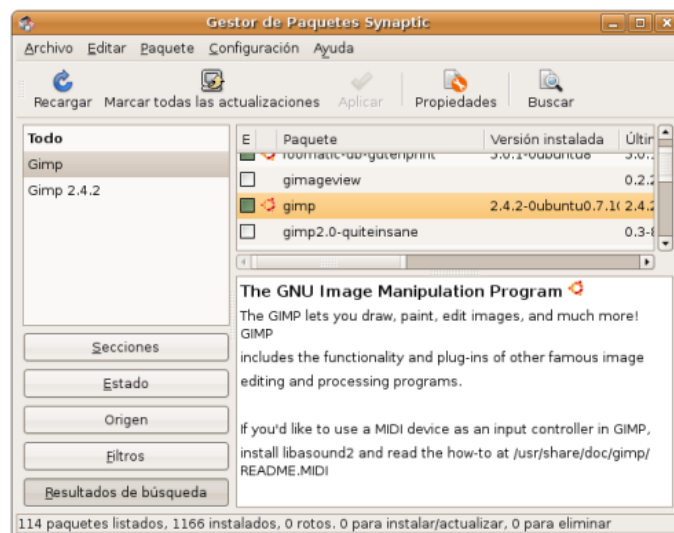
Gestor de Paquetes Synaptic

Archivo Editar Paquete Configuración Ayuda

Recargar Marcar todas las actualizaciones Aplicar Propiedades Buscar

Todo
Gimp
Gimp 2.4.2

| E | Paquete | Versión instalada | Últin |
|---|---|---|---|
| | foomatic-db-gutenprint | 5.0.1-0ubuntu8 | 5.0. |
| | gimageview | | 0.2.2 |
| | gimp | 2.4.2-0ubuntu0.7.1( | 2.4.2 |
| | gimp2.0-quiteinsane | | 0.3-8 |

The GNU Image Manipulation Program

The GIMP lets you draw, paint, edit images, and much more! GIMP
includes the functionality and plug-ins of other famous image editing and processing programs.

If you'd like to use a MIDI device as an input controller in GIMP, install libasound2 and read the how-to at /usr/share/doc/gimp/README.MIDI

Secciones
Estado
Origen
Filtros
Resultados de búsqueda

114 paquetes listados, 1166 instalados, 0 rotos. 0 para instalar/actualizar, 0 para eliminar